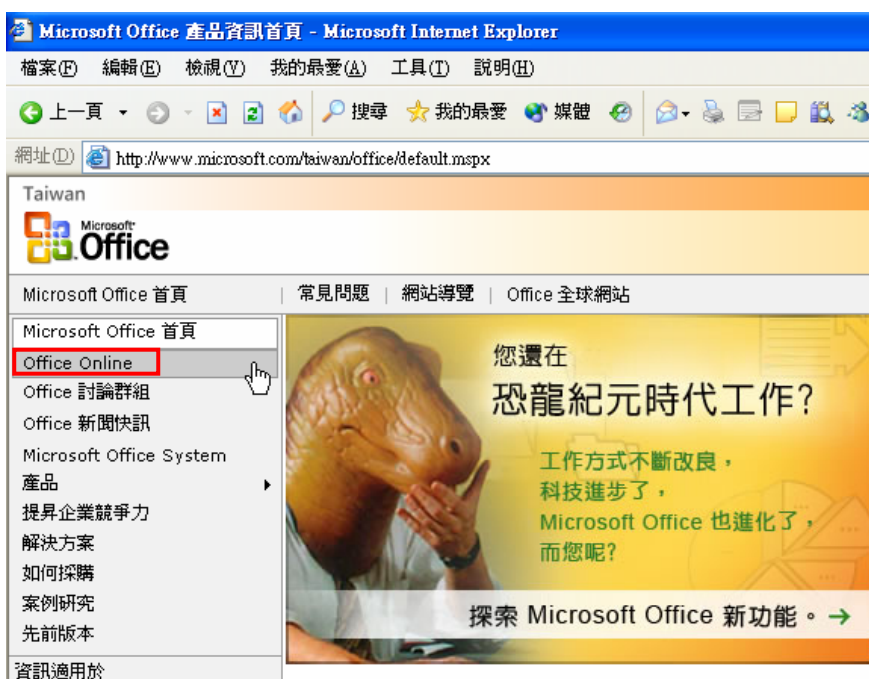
Microsoft Office 產品資訊首頁 - Microsoft Internet Explorer

檔案(F) 編輯(E) 檢視(V) 我的最愛(A) 工具(T) 說明(H)

上一頁 搜尋 我的最愛 媒體

網址(D) http://www.microsoft.com/taiwan/office/default.mspx

Taiwan

Microsoft Office

Microsoft Office 首頁 | 常見問題 | 網站導覽 | Office 全球網站

Microsoft Office 首頁
Office Online
Office 討論群組
Office 新聞快訊
Microsoft Office System
產品
提昇企業競爭力
解決方案
如何採購
案例研究
先前版本
資訊適用於

您還在
恐龍紀元時代工作?

工作方式不斷改良，
科技進步了，
Microsoft Office 也進化了，
而您呢?

探索 Microsoft Office 新功能。→